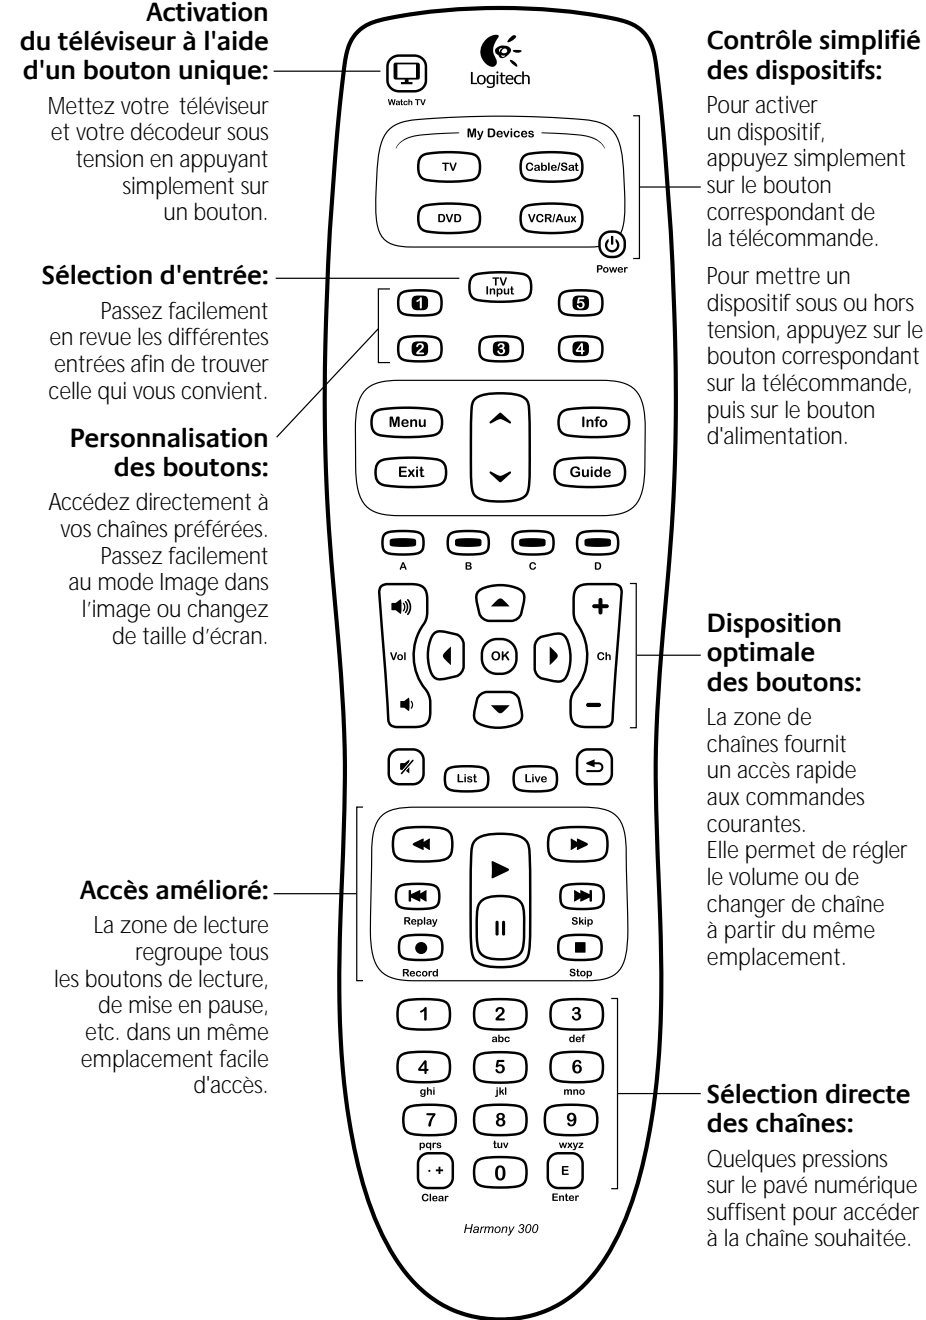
**Activation du téléviseur à l'aide d'un bouton unique:**

Mettez votre téléviseur et votre décodeur sous tension en appuyant simplement sur un bouton.

**Sélection d'entrée:**

Passez facilement en revue les différentes entrées afin de trouver celle qui vous convient.

**Personnalisation des boutons:**

Accédez directement à vos chaînes préférées. Passez facilement au mode Image dans l'image ou changez de taille d'écran.

**Accès amélioré:**

La zone de lecture regroupe tous les boutons de lecture, de mise en pause, etc. dans un même emplacement facile d'accès.

Logitech

Watch TV

My Devices

TV

Cable/Sat

DVD

VCR/Aux

Power

TV Input

1

5

2

3

4

Menu

Info

Exit

Guide

A

B

C

D

Vol

OK

Ch

List

Live

Replay

Skip

Record

Stop

1

2 abc

3 def

4 ghi

5 jkl

6 mno

7 pqrs

8 tuv

9 wxyz

·+ Clear

0

E Enter

Harmony 300

**Contrôle simplifié des dispositifs:**

Pour activer un dispositif, appuyez simplement sur le bouton correspondant de la télécommande.

Pour mettre un dispositif sous ou hors tension, appuyez sur le bouton correspondant sur la télécommande, puis sur le bouton d'alimentation.

**Disposition optimale des boutons:**

La zone de chaînes fournit un accès rapide aux commandes courantes. Elle permet de régler le volume ou de changer de chaîne à partir du même emplacement.

**Sélection directe des chaînes:**

Quelques pressions sur le pavé numérique suffisent pour accéder à la chaîne souhaitée.